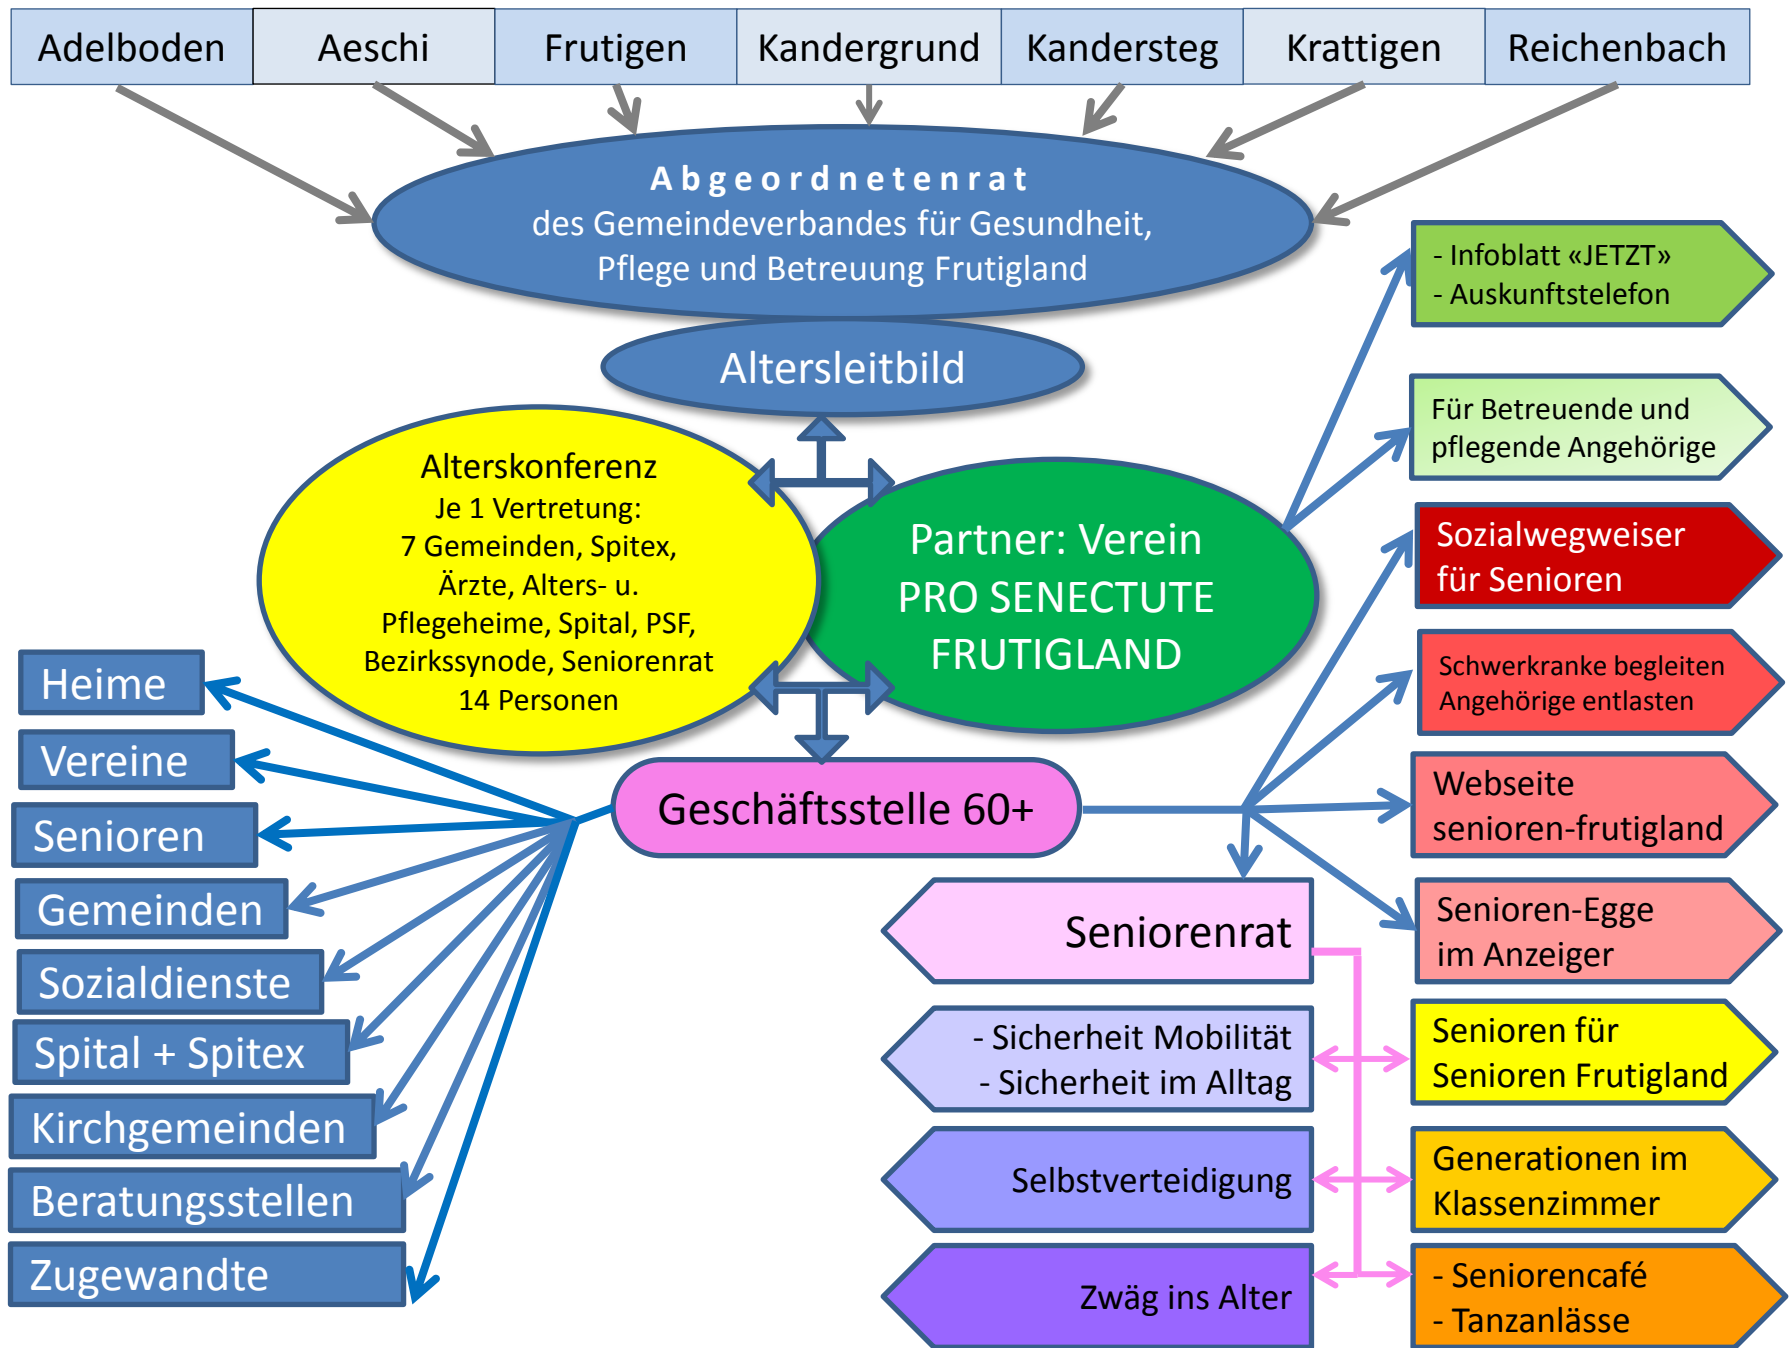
Adelboden
Aeschi
Frutigen
Kandergrund
Kandersteg
Krattigen
Reichenbach

Abgeordnetenrat
des Gemeindeverbandes für Gesundheit, Pflege und Betreuung Frutigland

Altersleitbild

Alterskonferenz
Je 1 Vertretung:
7 Gemeinden, Spitex, Ärzte, Alters- u. Pflegeheime, Spital, PSF, Bezirkssynode, Seniorenrat
14 Personen

Partner: Verein PRO SENECTUTE FRUTIGLAND

- Infoblatt «JETZT»
- Auskunftstelefon

Für Betreuende und pflegende Angehörige

Sozialwegweiser für Senioren

Schwerkranke begleiten Angehörige entlasten

Webseite senioren-frutigland

Senioren-Egge im Anzeiger

Senioren für Senioren Frutigland

Generationen im Klassenzimmer

- Seniorencafé
- Tanzanlässe

Geschäftsstelle 60+

Heime
Vereine
Senioren
Gemeinden
Sozialdienste
Spital + Spitex
Kirchgemeinden
Beratungsstellen
Zugewandte

Seniorenrat

- Sicherheit Mobilität
- Sicherheit im Alltag

Selbstverteidigung

Zwäg ins Alter